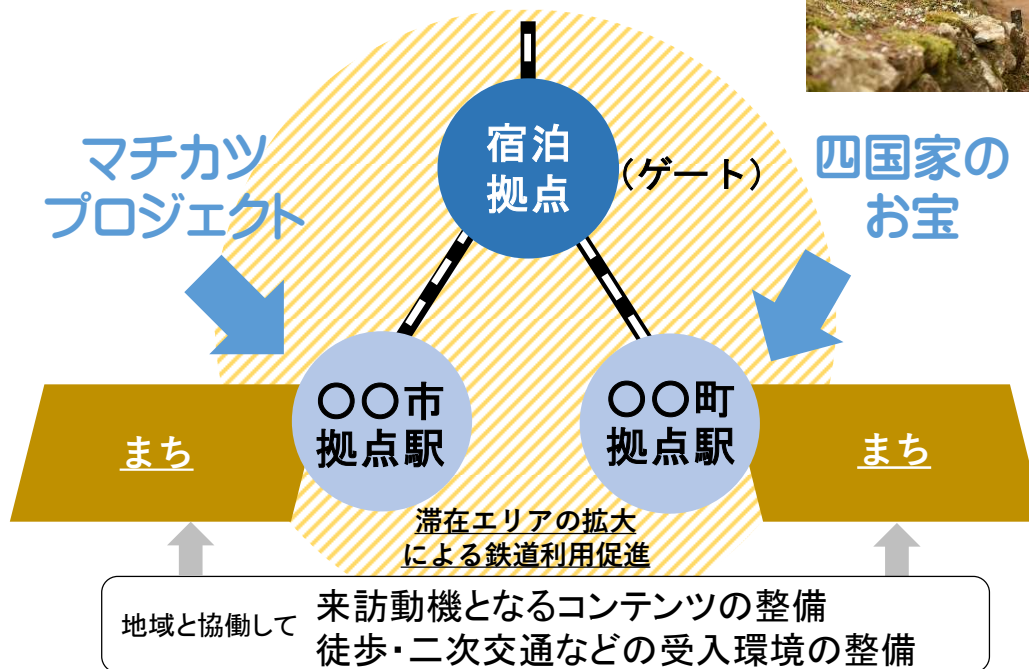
マチカツ
プロジェクト

宿泊
拠点

（ゲート）

四国家の
お宝

まち

〇〇市
拠点駅

〇〇町
拠点駅

まち

滞在エリアの拡大
による鉄道利用促進

地域と協働して
来訪動機となるコンテンツの整備
徒歩・二次交通などの受入環境の整備